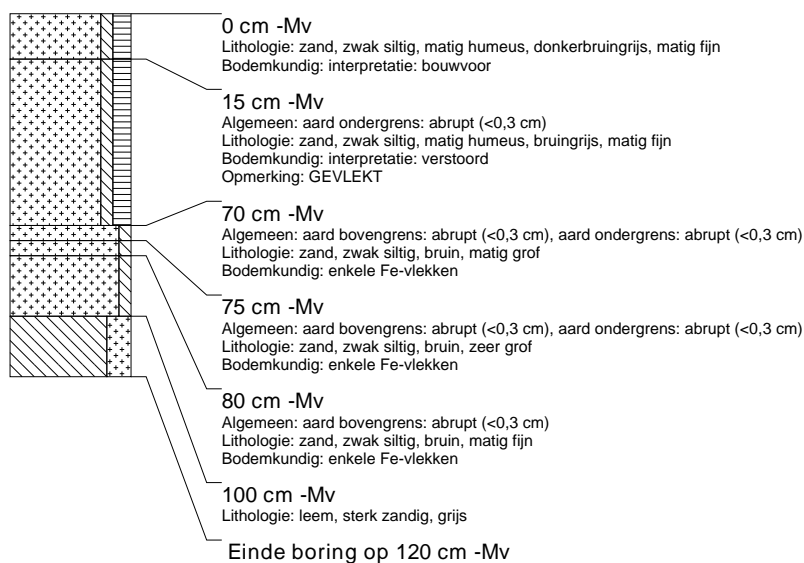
0 cm -Mv
Lithologie: zand, zwak siltig, matig humeus, donkerbruingrijs, matig fijn
Bodemkundig: interpretatie: bouwvoor

15 cm -Mv
Algemeen: aard ondergrens: abrupt (<0,3 cm)
Lithologie: zand, zwak siltig, matig humeus, bruingrijs, matig fijn
Bodemkundig: interpretatie: verstoord
Opmerking: GEVLEKT

70 cm -Mv
Algemeen: aard bovengrens: abrupt (<0,3 cm), aard ondergrens: abrupt (<0,3 cm)
Lithologie: zand, zwak siltig, bruin, matig grof
Bodemkundig: enkele Fe-vlekken

75 cm -Mv
Algemeen: aard bovengrens: abrupt (<0,3 cm), aard ondergrens: abrupt (<0,3 cm)
Lithologie: zand, zwak siltig, bruin, zeer grof
Bodemkundig: enkele Fe-vlekken

80 cm -Mv
Algemeen: aard bovengrens: abrupt (<0,3 cm)
Lithologie: zand, zwak siltig, bruin, matig fijn
Bodemkundig: enkele Fe-vlekken

100 cm -Mv
Lithologie: leem, sterk zandig, grijs

Einde boring op 120 cm -Mv